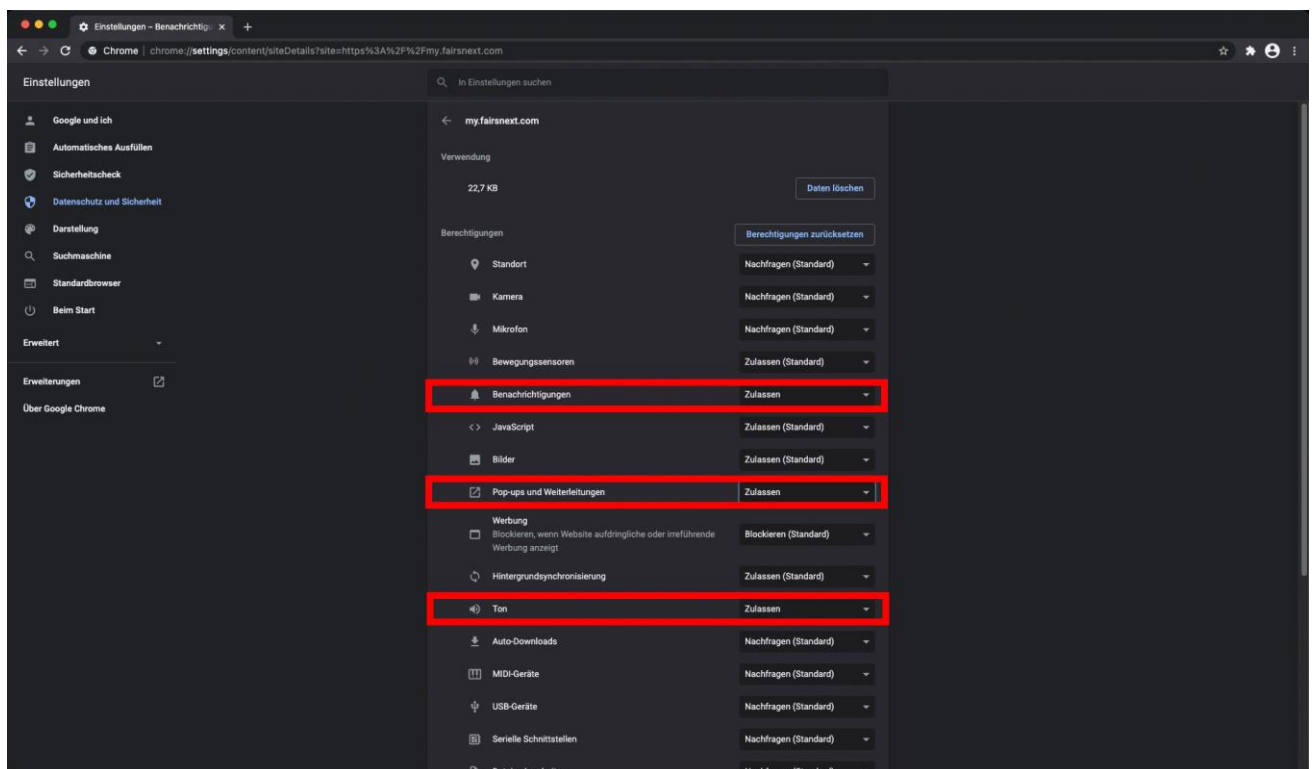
Einstellungen – Benachrichtig ×  +

Chrome | chrome://settings/content/siteDetails?site=https%3A%2F%2Fmy.fairsnext.com

Einstellungen

In Einstellungen suchen

Google und ich
Automatisches Ausfüllen
Sicherheitscheck
Datenschutz und Sicherheit
Darstellung
Suchmaschine
Standardbrowser
Beim Start
Erweitert
Erweiterungen
Über Google Chrome

my.fairsnext.com

Verwendung

22,7 KB

Daten löschen

Berechtigungen

Berechtigungen zurücksetzen

| | |
|---|---|
| Standort | Nachfragen (Standard) |
| Kamera | Nachfragen (Standard) |
| Mikrofon | Nachfragen (Standard) |
| Bewegungssensoren | Zulassen (Standard) |
| Benachrichtigungen | Zulassen |
| JavaScript | Zulassen (Standard) |
| Bilder | Zulassen (Standard) |
| Pop-ups und Weiterleitungen | Zulassen |
| Werbung Blockieren, wenn Website aufdringliche oder irreführende Werbung anzeigt | Blockieren (Standard) |
| Hintergrundsynchronisierung | Zulassen (Standard) |
| Ton | Zulassen |
| Auto-Downloads | Nachfragen (Standard) |
| MIDI-Geräte | Nachfragen (Standard) |
| USB-Geräte | Nachfragen (Standard) |
| Serielle Schnittstellen | Nachfragen (Standard) |
| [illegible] | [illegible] |